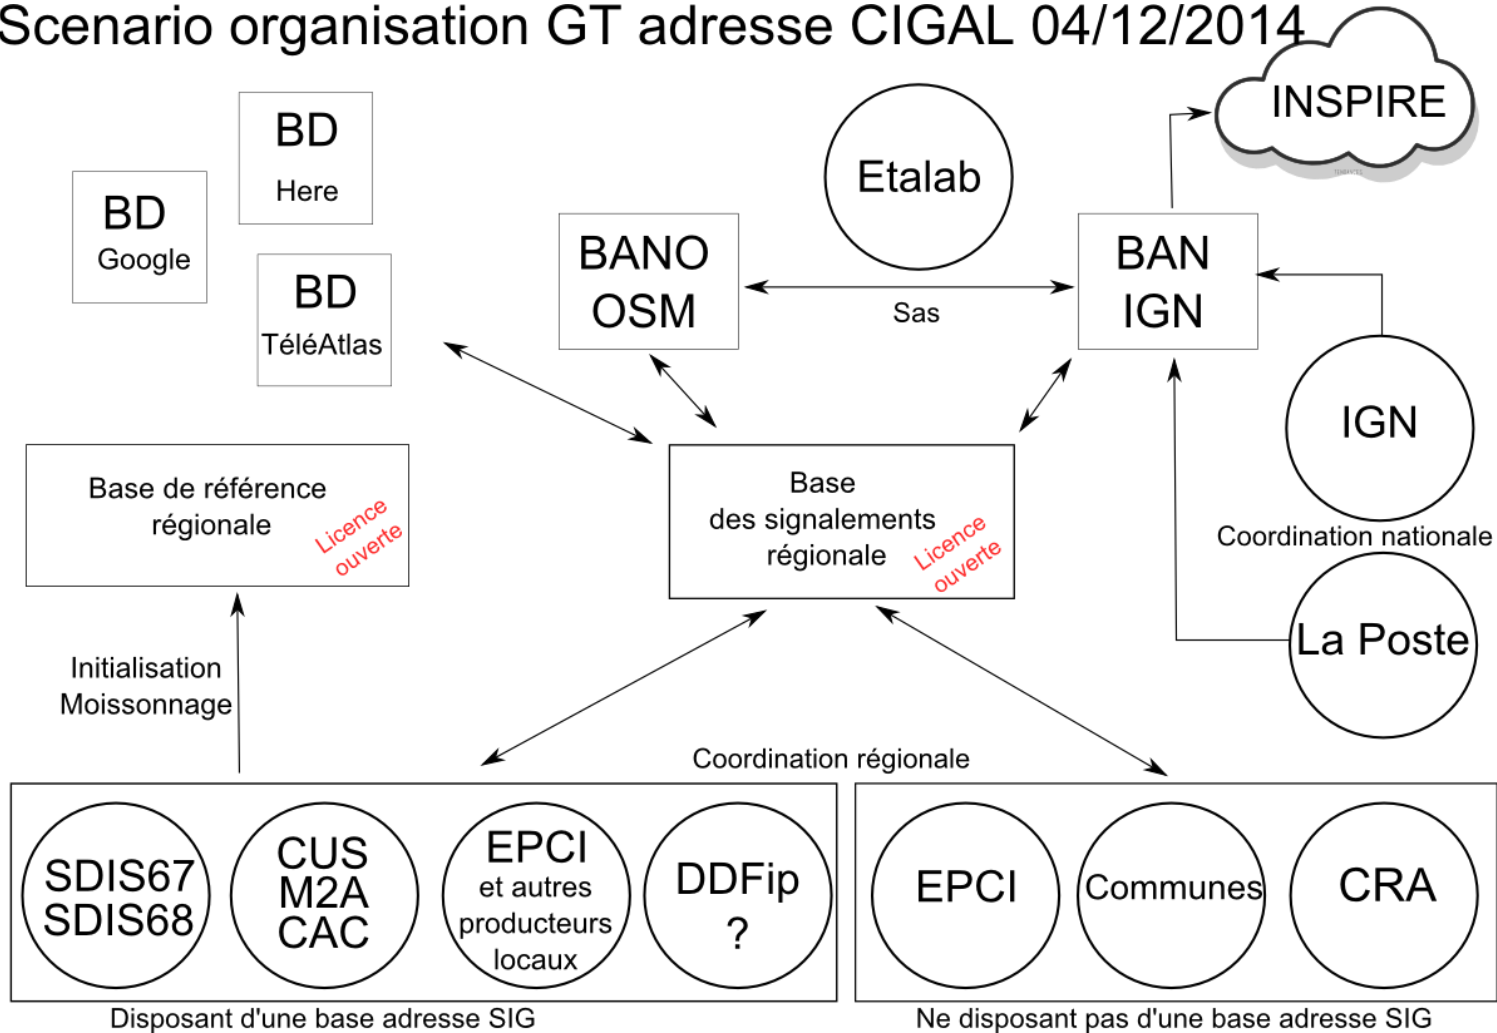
Scenario organisation GT adresse CIGAL 04/12/2014

INSPIRE

BD Here

BD Google

BD TéléAtlas

Etalab

BANO OSM

Sas

BAN IGN

IGN

Coordination nationale

La Poste

Base de référence régionale

Licence ouverte

Base des signalements régionale

Licence ouverte

Initialisation Moissonnage

Coordination régionale

SDIS67 SDIS68

CUS M2A CAC

EPCI et autres producteurs locaux

DDFip ?

EPCI

Communes

CRA

Disposant d'une base adresse SIG

Ne disposant pas d'une base adresse SIG